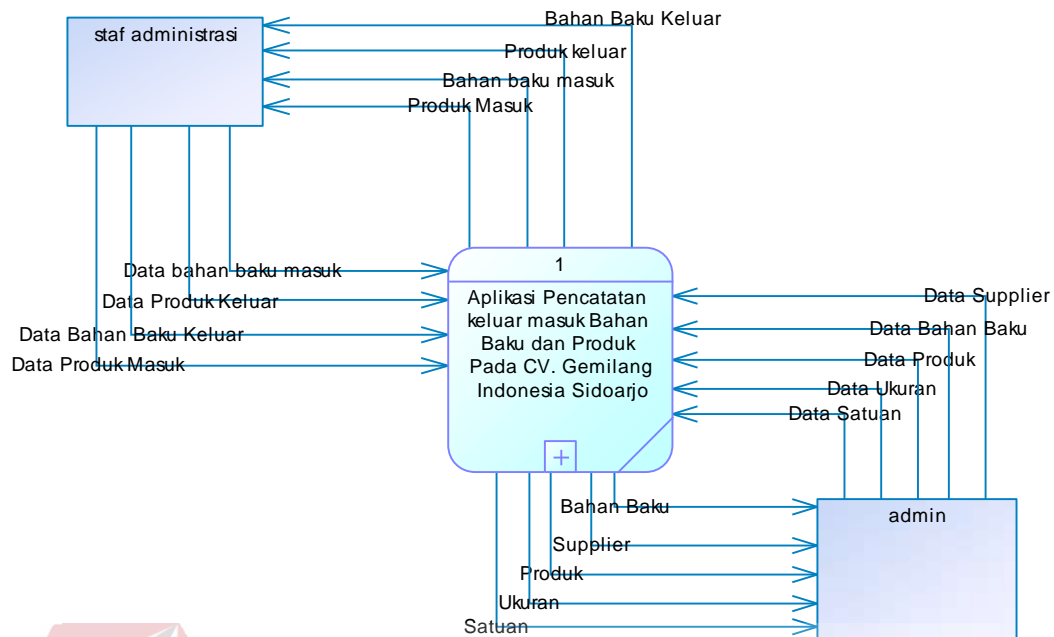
staf administrasi

Bahan Baku Keluar

Produk keluar

Bahan baku masuk

Produk Masuk

Data bahan baku masuk

Data Produk Keluar

Data Bahan Baku Keluar

Data Produk Masuk

1

Aplikasi Pencatatan keluar masuk Bahan Baku dan Produk Pada CV. Gemilang Indonesia Sidoarjo

Data Supplier

Data Bahan Baku

Data Produk

Data Ukuran

Data Satuan

admin

Bahan Baku

Supplier

Produk

Ukuran

Satuan